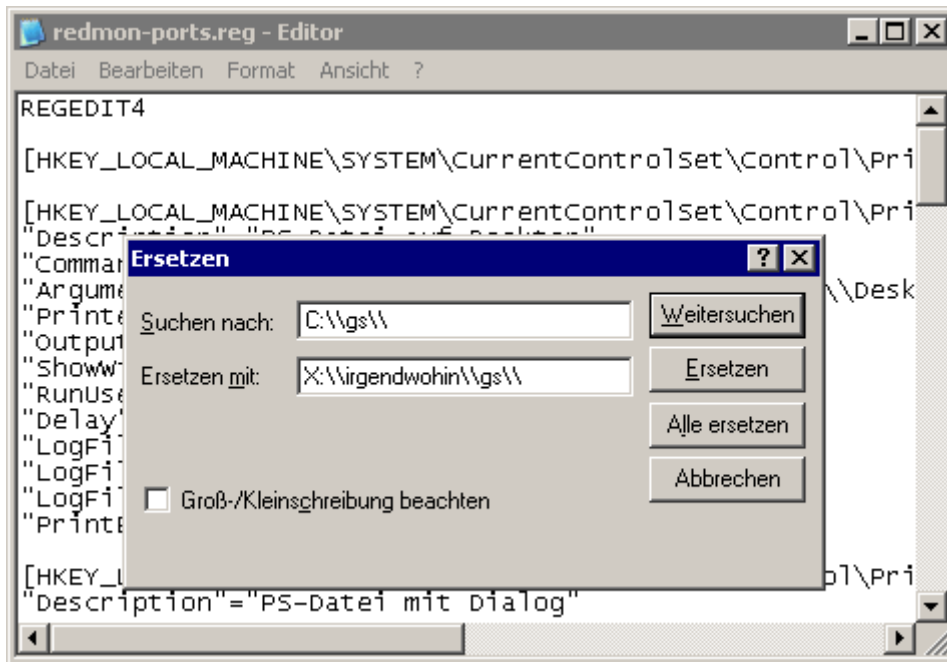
redmon-ports.reg - Editor

Datei Bearbeiten Format Ansicht ?

REGEDIT4

[HKEY_LOCAL_MACHINE\SYSTEM\CurrentControlSet\Control\Pri

[HKEY_LOCAL_MACHINE\SYSTEM\CurrentControlSet\Control\Pri
"Description"="PS-Datei auf Desktop"
"Comman
"Argume \\Desk
"Printe
"Output
"ShowW
"RunUse
"Delay"
"LogFil
"LogFil
"LogFil
"PrintE

[HKEY_L ol\Pri
"Description"="PS-Datei mit Dialog"

Ersetzen

Suchen nach: C:\\gs\\

Ersetzen mit: X:\\irgendwohin\\gs\\

Groß-/Kleinschreibung beachten

Weitersuchen

Ersetzen

Alle ersetzen

Abbrechen